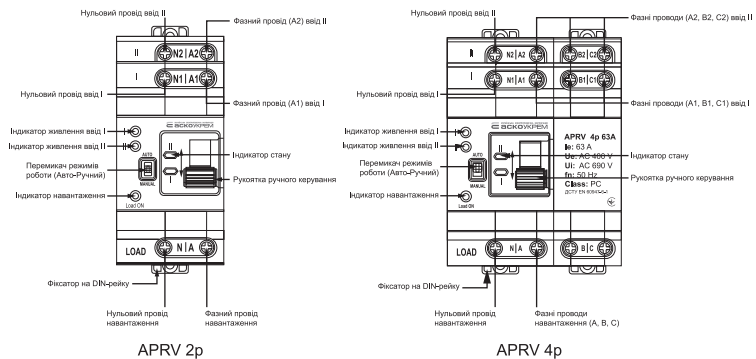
Нульовий провід ввід II
Фазний провід (A2) ввід II
II
N2 | A2
I
N1 | A1
Нульовий провід ввід I
Фазний провід (A1) ввід I
Індикатор живлення ввід I
Індикатор живлення ввід II
АСКОУКРЕМ
Перемикач режимів роботи (Авто-Ручний)
AUTO
MANUAL
Індикатор стану
Рукоятка ручного керування
Індикатор навантаження
Load ON
LOAD
N | A
Фіксатор на DIN-рейку
Нульовий провід навантаження
Фазний провід навантаження
APRV 2p

Нульовий провід ввід II
Фазні проводи (A2, B2, C2) ввід II
II
N2 | A2
B2 | C2
I
N1 | A1
B1 | C1
Нульовий провід ввід I
Фазні проводи (A1, B1, C1) ввід I
Індикатор живлення ввід I
Індикатор живлення ввід II
АСКОУКРЕМ
APRV 4p 63A
Ie: 63 A
Ue: AC 400 V
Ui: AC 690 V
fn: 50 Hz
Class: PC
ДСТУ EN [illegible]
Перемикач режимів роботи (Авто-Ручний)
AUTO
MANUAL
Індикатор стану
Рукоятка ручного керування
Індикатор навантаження
Load ON
LOAD
N | A
B | C
Фіксатор на DIN-рейку
Нульовий провід навантаження
Фазні проводи навантаження (A, B, C)
APRV 4p